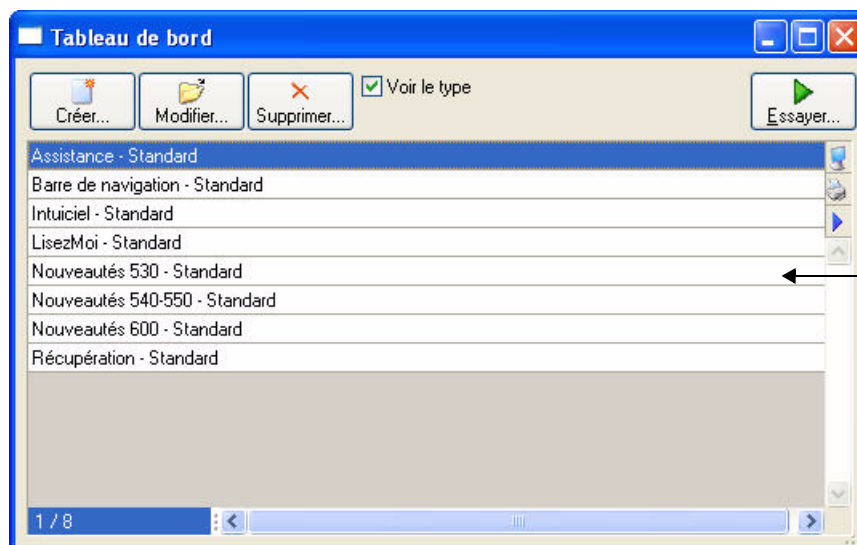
Tableau de bord

Créer...
Modifier...
Supprimer...
Voir le type
Essayer...

Assistance - Standard
Barre de navigation - Standard
Intuiciel - Standard
LisezMoi - Standard
Nouveautés 530 - Standard
Nouveautés 540-550 - Standard
Nouveautés 600 - Standard
Récupération - Standard

1 / 8